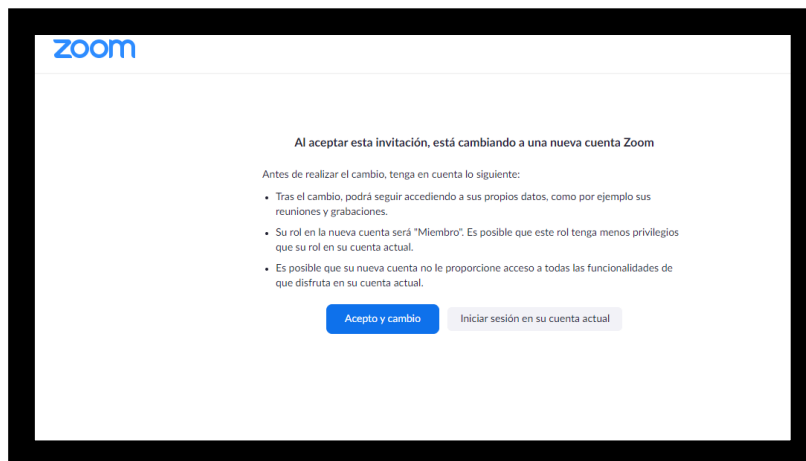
zoom

Al aceptar esta invitación, está cambiando a una nueva cuenta Zoom

Antes de realizar el cambio, tenga en cuenta lo siguiente:

- Tras el cambio, podrá seguir accediendo a sus propios datos, como por ejemplo sus reuniones y grabaciones.
- Su rol en la nueva cuenta será "Miembro". Es posible que este rol tenga menos privilegios que su rol en su cuenta actual.
- Es posible que su nueva cuenta no le proporcione acceso a todas las funcionalidades de que disfruta en su cuenta actual.

Acepto y cambio

Iniciar sesión en su cuenta actual